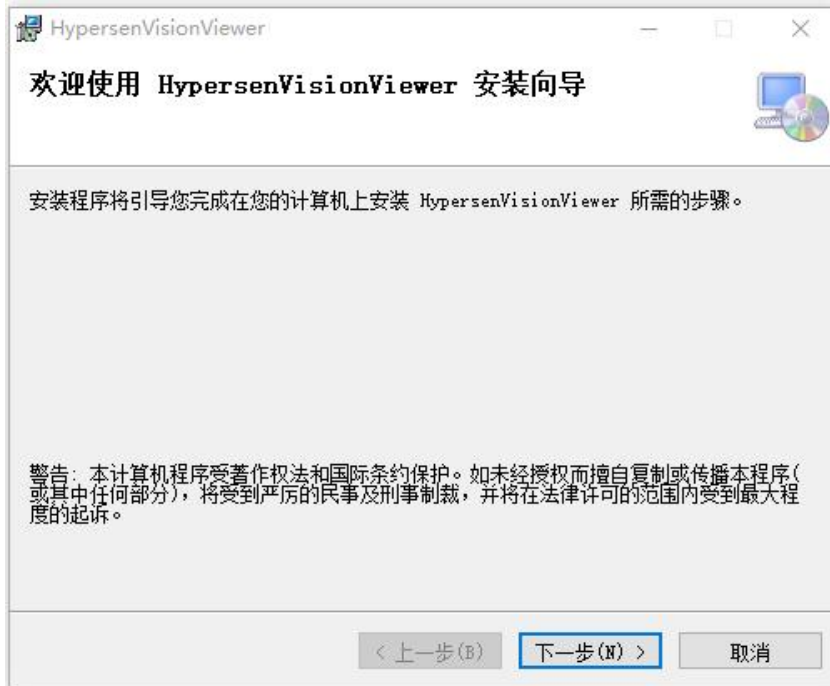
HypersenVisionViewer

欢迎使用 HypersenVisionViewer 安装向导

安装程序将引导您完成在您的计算机上安装 HypersenVisionViewer 所需的步骤。

警告：本计算机程序受著作权法和国际条约保护。如未经授权而擅自复制或传播本程序(或其中任何部分)，将受到严厉的民事及刑事制裁，并将在法律许可的范围内受到最大程度的起诉。

< 上一步(B)   下一步(N) >   取消